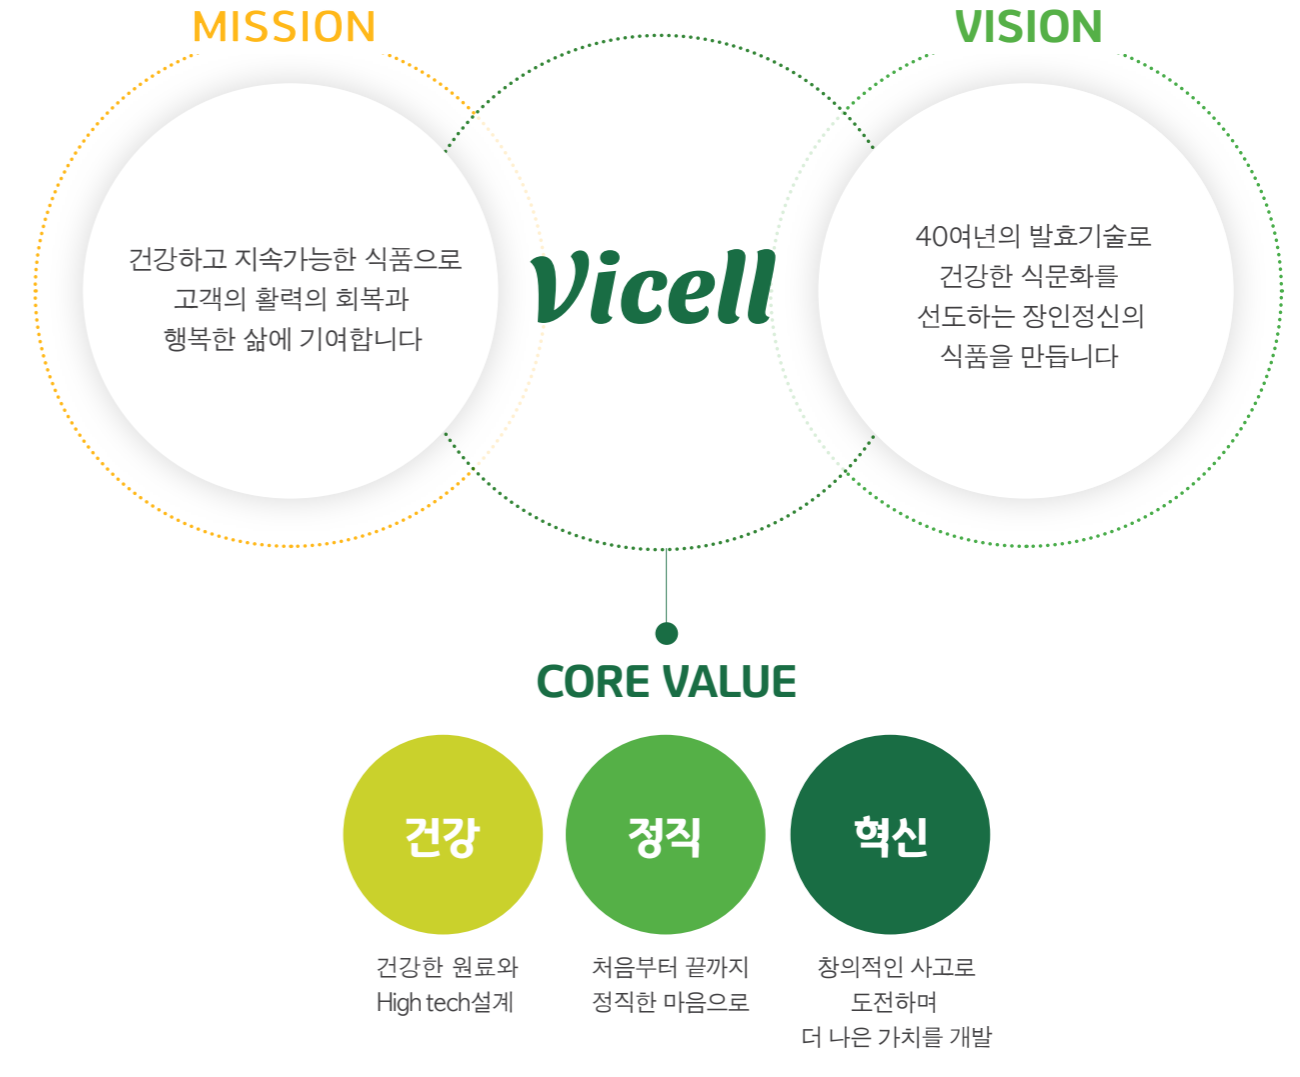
MISSION

건강하고 지속가능한 식품으로
고객의 활력의 회복과
행복한 삶에 기여합니다

Vicell

VISION

40여년의 발효기술로
건강한 식문화를
선도하는 장인정신의
식품을 만듭니다

CORE VALUE

건강

건강한 원료와
High tech설계

정직

처음부터 끝까지
정직한 마음으로

혁신

창의적인 사고로
도전하며
더 나은 가치를 개발